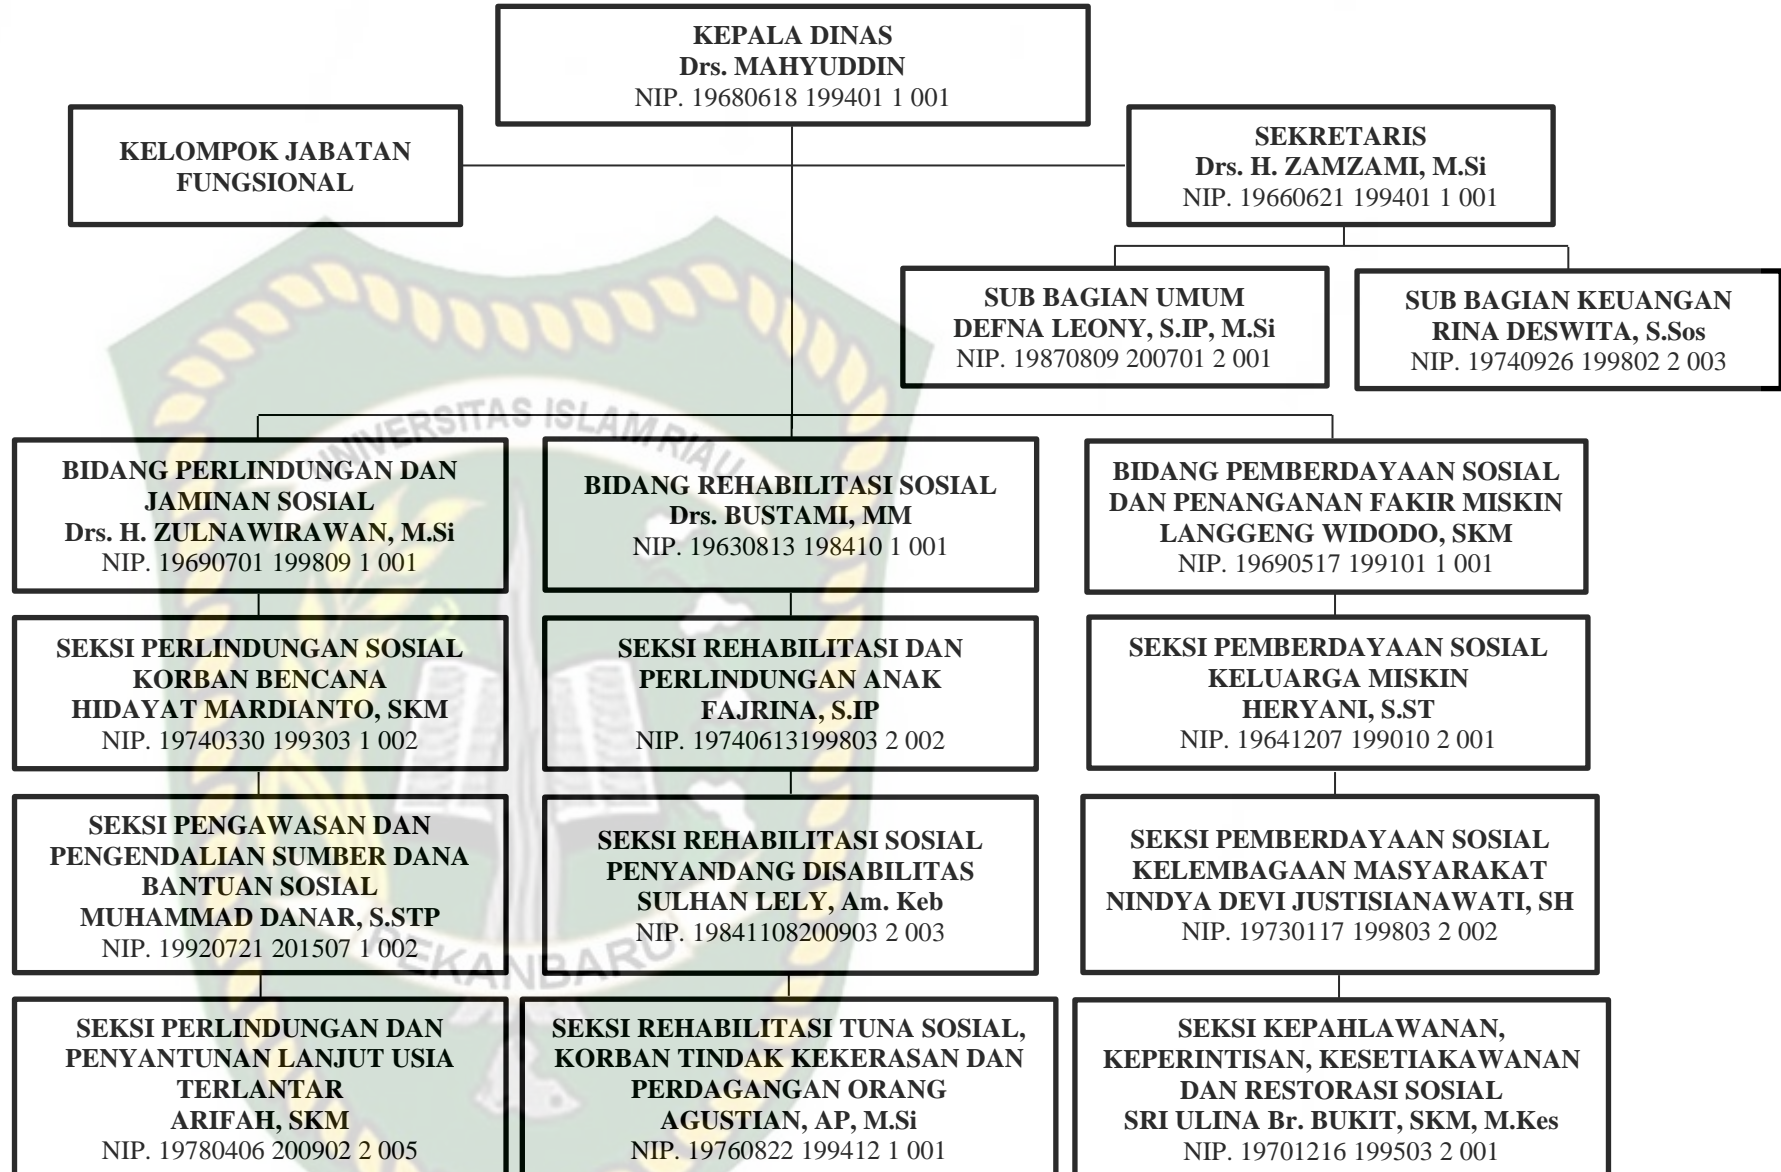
KEPALA DINAS
Drs. MAHYUDDIN
NIP. 19680618 199401 1 001

KELOMPOK JABATAN FUNGSIONAL

SEKRETARIS
Drs. H. ZAMZAMI, M.Si
NIP. 19660621 199401 1 001

SUB BAGIAN UMUM
DEFNA LEONY, S.IP, M.Si
NIP. 19870809 200701 2 001

SUB BAGIAN KEUANGAN
RINA DESWITA, S.Sos
NIP. 19740926 199802 2 003

UNIVERSITAS ISLAM RIAU

BIDANG PERLINDUNGAN DAN JAMINAN SOSIAL
Drs. H. ZULNAWIRAWAN, M.Si
NIP. 19690701 199809 1 001

BIDANG REHABILITASI SOSIAL
Drs. BUSTAMI, MM
NIP. 19630813 198410 1 001

BIDANG PEMBERDAYAAN SOSIAL DAN PENANGANAN FAKIR MISKIN
LANGGENG WIDODO, SKM
NIP. 19690517 199101 1 001

SEKSI PERLINDUNGAN SOSIAL KORBAN BENCANA
HIDAYAT MARDIANTO, SKM
NIP. 19740330 199303 1 002

SEKSI REHABILITASI DAN PERLINDUNGAN ANAK
FAJRINA, S.IP
NIP. 19740613199803 2 002

SEKSI PEMBERDAYAAN SOSIAL KELUARGA MISKIN
HERYANI, S.ST
NIP. 19641207 199010 2 001

SEKSI PENGAWASAN DAN PENGENDALIAN SUMBER DANA BANTUAN SOSIAL
MUHAMMAD DANAR, S.STP
NIP. 19920721 201507 1 002

SEKSI REHABILITASI SOSIAL PENYANDANG DISABILITAS
SULHAN LELY, Am. Keb
NIP. 19841108200903 2 003

SEKSI PEMBERDAYAAN SOSIAL KELEMBAGAAN MASYARAKAT
NINDYA DEVI JUSTISIANAWATI, SH
NIP. 19730117 199803 2 002

PEKANBARU

SEKSI PERLINDUNGAN DAN PENYANTUNAN LANJUT USIA TERLANTAR
ARIFAH, SKM
NIP. 19780406 200902 2 005

SEKSI REHABILITASI TUNA SOSIAL, KORBAN TINDAK KEKERASAN DAN PERDAGANGAN ORANG
AGUSTIAN, AP, M.Si
NIP. 19760822 199412 1 001

SEKSI KEPAHLAWANAN, KEPERINTISAN, KESETIAKAWANAN DAN RESTORASI SOSIAL
SRI ULINA Br. BUKIT, SKM, M.Kes
NIP. 19701216 199503 2 001